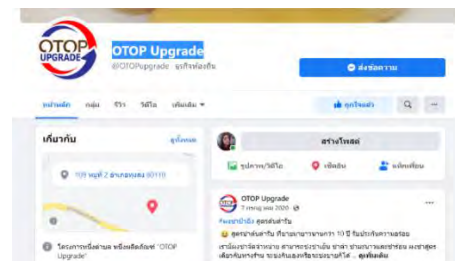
OTOP UPGRADE

OTOP Upgrade

@OTOPupgrade ธุรกิจท้องถิ่น

ส่งข้อความ

หน้าหลัก กลุ่ม รีวิว วิดีโอ เพิ่มเติม

ถูกใจแล้ว

เกี่ยวกับ

ดูทั้งหมด

109 หมู่ที่ 2 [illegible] 60110

สร้างโพสต์

รูปภาพ/วิดีโอ

เช็คอิน

แท็กเพื่อน

OTOP Upgrade

7 กรกฎาคม 2020

#ผงชาน้ำผึ้ง สูตรต้นตำรับ

โครงการหนึ่งตำบล หนึ่งผลิตภัณฑ์ "OTOP Upgrade"

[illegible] ... ดูเพิ่มเติม